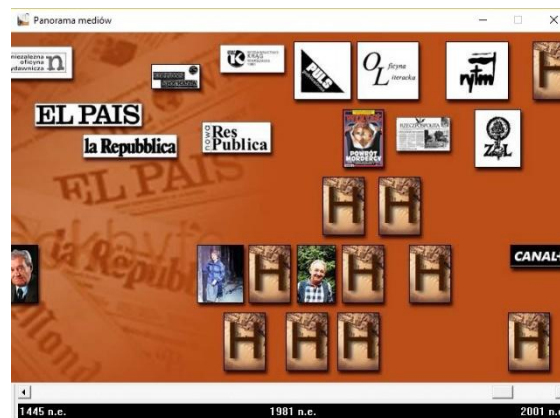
Panorama mediów

niezależna oficyna wydawnicza n

PULS

O L oficyna literacka

rytm

EL PAIS

la Repubblica

Res Publica

POWRÓT MORDERCY

RZECZPOSPOLITA

ZL

EL PAIS

la Repubblica

H

CANAL+

1445 n.e.

1981 n.e.

2001 n.e.